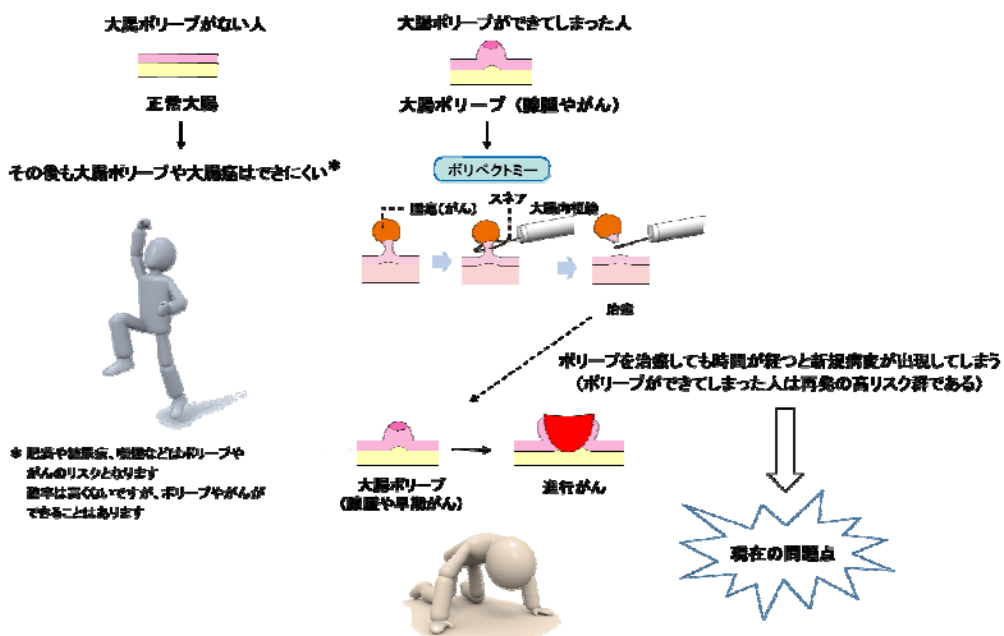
大腸ポリープがない人

正常大腸

その後も大腸ポリープや大腸癌はできにくい*

* 肥満や糖尿病、喫煙などはポリープやがんのリスクとなります
確率は高くないですが、ポリープやがんができることはあります

大腸ポリープができてしまった人

大腸ポリープ（腺腫やがん）

ポリペクトミー

腫瘍（がん）

スネア

大腸内視鏡

治癒

ポリープを治癒しても時間が経つと新規病変が出現してしまう
（ポリープができてしまった人は再発の高リスク群である）

大腸ポリープ
（腺腫や早期がん）

進行がん

現在の問題点